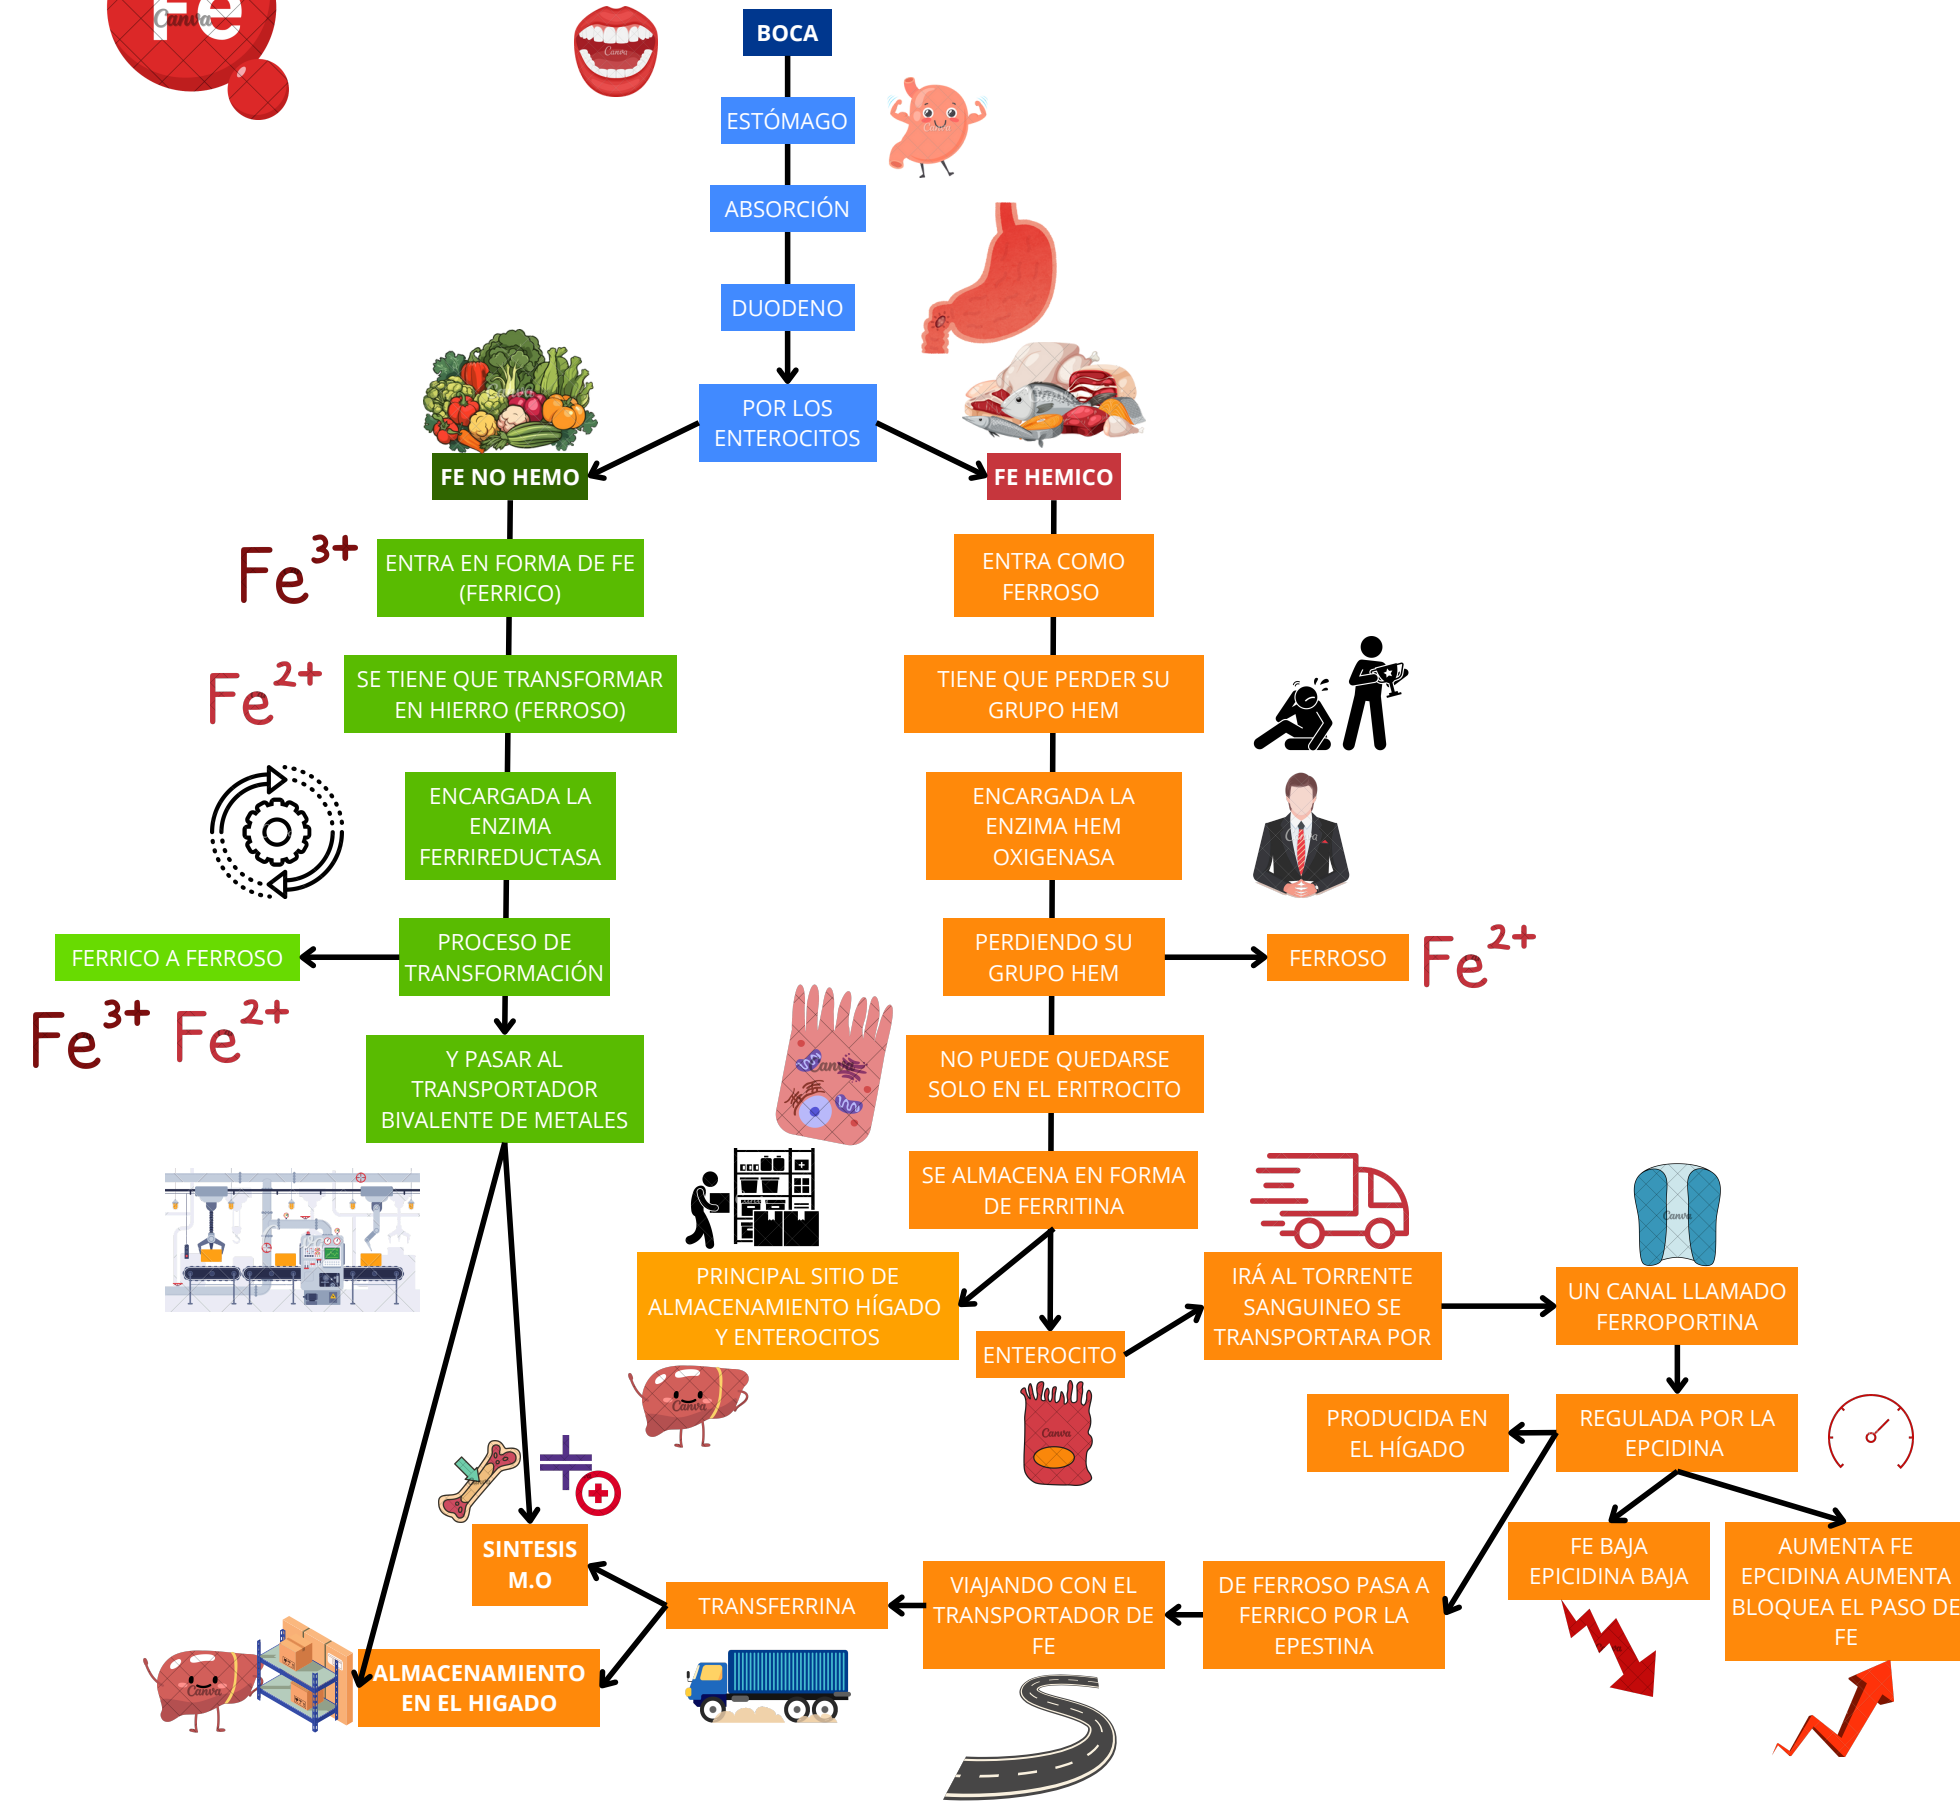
Fe

BOCA

ESTÓMAGO

ABSORCIÓN

DUODENO

POR LOS ENTEROCITOS

FE NO HEMO

FE HEMICO

$Fe^{3+}$

ENTRA EN FORMA DE FE (FERRICO)

ENTRA COMO FERROSO

$Fe^{2+}$

SE TIENE QUE TRANSFORMAR EN HIERRO (FERROSO)

TIENE QUE PERDER SU GRUPO HEM

ENCARGADA LA ENZIMA FERRIREDUCTASA

ENCARGADA LA ENZIMA HEM OXIGENASA

FERRICO A FERROSO

PROCESO DE TRANSFORMACIÓN

PERDIENDO SU GRUPO HEM

FERROSO

$Fe^{2+}$

$Fe^{3+}$ $Fe^{2+}$

Y PASAR AL TRANSPORTADOR BIVALENTE DE METALES

NO PUEDE QUEDARSE SOLO EN EL ERITROCITO

SE ALMACENA EN FORMA DE FERRITINA

PRINCIPAL SITIO DE ALMACENAMIENTO HÍGADO Y ENTEROCITOS

ENTEROCITO

IRÁ AL TORRENTE SANGUINEO SE TRANSPORTARA POR

UN CANAL LLAMADO FERROPORTINA

PRODUCIDA EN EL HÍGADO

REGULADA POR LA EPCIDINA

SINTESIS M.O

FE BAJA EPICIDINA BAJA

AUMENTA FE EPCIDINA AUMENTA BLOQUEA EL PASO DE FE

TRANSFERRINA

VIAJANDO CON EL TRANSPORTADOR DE FE

DE FERROSO PASA A FERRICO POR LA EPESTINA

ALMACENAMIENTO EN EL HIGADO